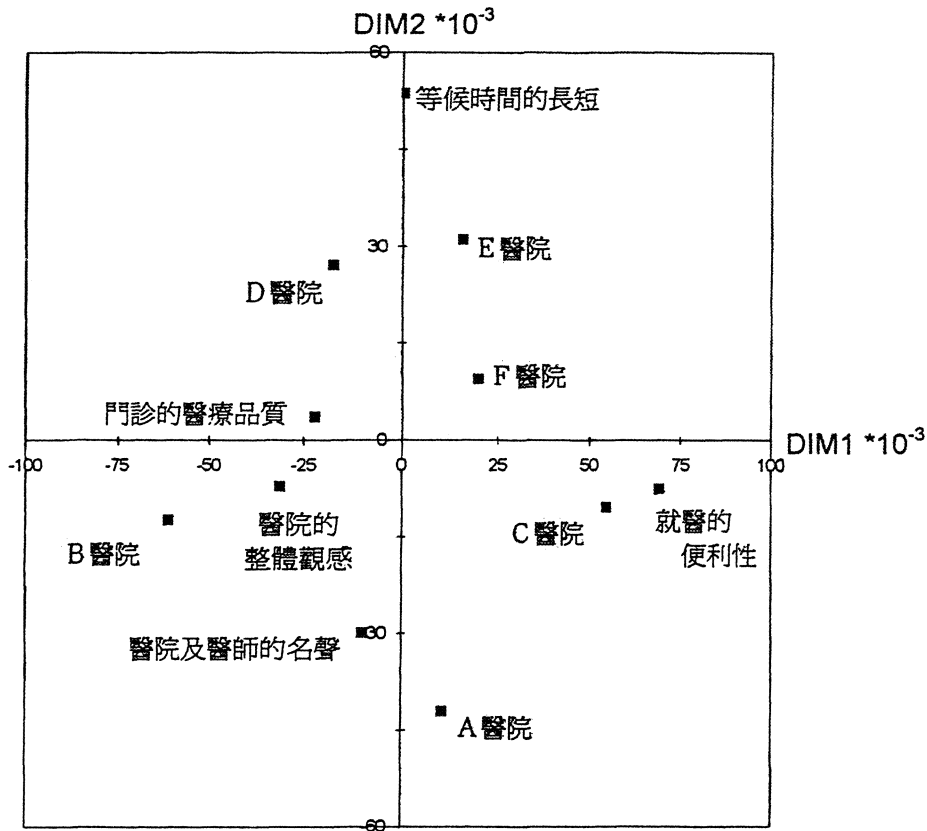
DIM2 $*10^{-3}$

60

等候時間的長短

30

E醫院

D醫院

F醫院

門診的醫療品質

0

DIM1 $*10^{-3}$

-100 -75 -50 -25 0 25 50 75 100

醫院的整體觀感

B醫院

C醫院

就醫的便利性

醫院及醫師的名聲

-30

A醫院

-60